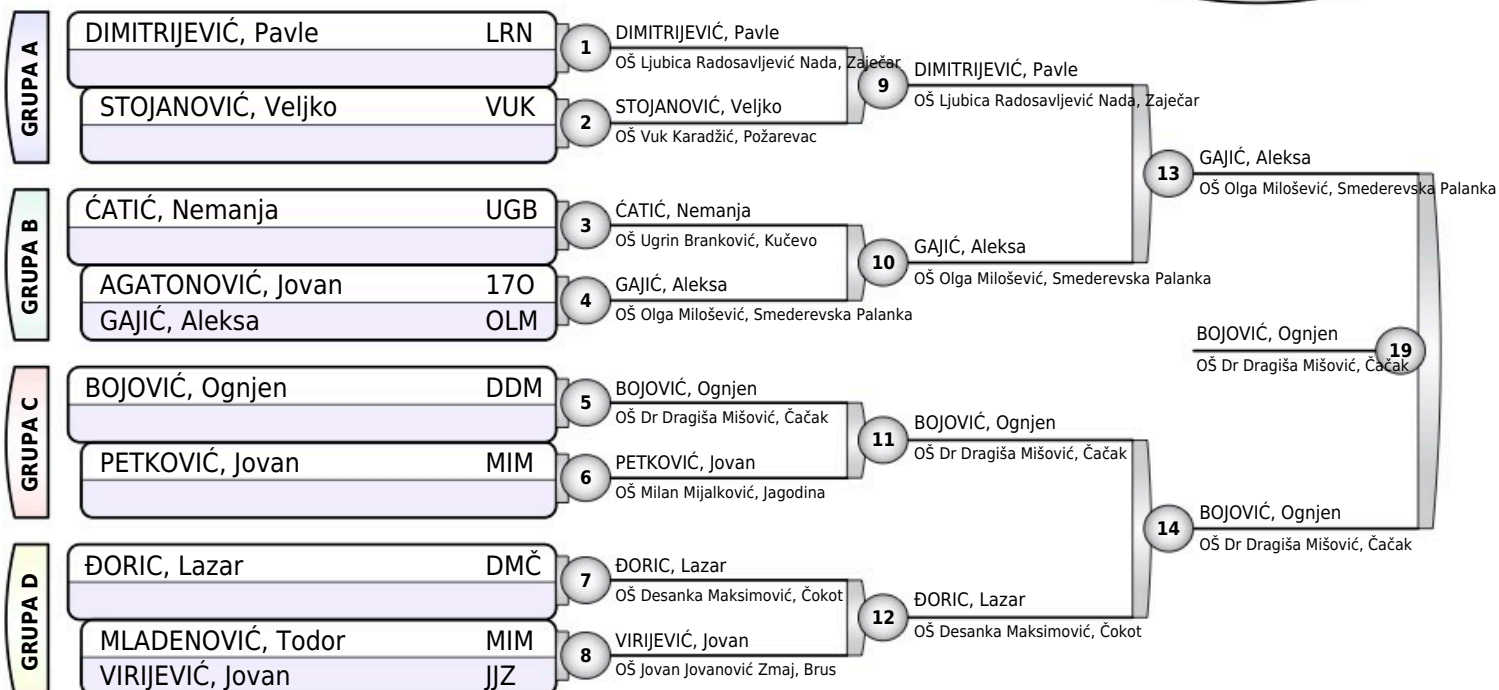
GRUPA A

DIMITRIJEVIĆ, Pavle LRN

STOJANOVIĆ, Veljko VUK

GRUPA B

ĆATIĆ, Nemanja UGB

AGATONOVIĆ, Jovan 17O

GAJIĆ, Aleksa OLM

GRUPA C

BOJOVIĆ, Ognjen DDM

PETKOVIĆ, Jovan MIM

GRUPA D

ĐORIC, Lazar DMČ

MLADENOVIĆ, Todor MIM

VIRIJEVIĆ, Jovan JJZ

1 DIMITRIJEVIĆ, Pavle
OŠ Ljubica Radosavljević Nada, Zaječar

2 STOJANOVIĆ, Veljko
OŠ Vuk Karadžić, Požarevac

3 ĆATIĆ, Nemanja
OŠ Ugrin Branković, Kučevo

4 GAJIĆ, Aleksa
OŠ Olga Milošević, Smederevska Palanka

5 BOJOVIĆ, Ognjen
OŠ Dr Dragiša Mišović, Čačak

6 PETKOVIĆ, Jovan
OŠ Milan Mijalković, Jagodina

7 ĐORIC, Lazar
OŠ Desanka Maksimović, Čokot

8 VIRIJEVIĆ, Jovan
OŠ Jovan Jovanović Zmaj, Brus

9 DIMITRIJEVIĆ, Pavle
OŠ Ljubica Radosavljević Nada, Zaječar

10 GAJIĆ, Aleksa
OŠ Olga Milošević, Smederevska Palanka

11 BOJOVIĆ, Ognjen
OŠ Dr Dragiša Mišović, Čačak

12 ĐORIC, Lazar
OŠ Desanka Maksimović, Čokot

13 GAJIĆ, Aleksa
OŠ Olga Milošević, Smederevska Palanka

14 BOJOVIĆ, Ognjen
OŠ Dr Dragiša Mišović, Čačak

BOJOVIĆ, Ognjen
19
OŠ Dr Dragiša Mišović, Čačak